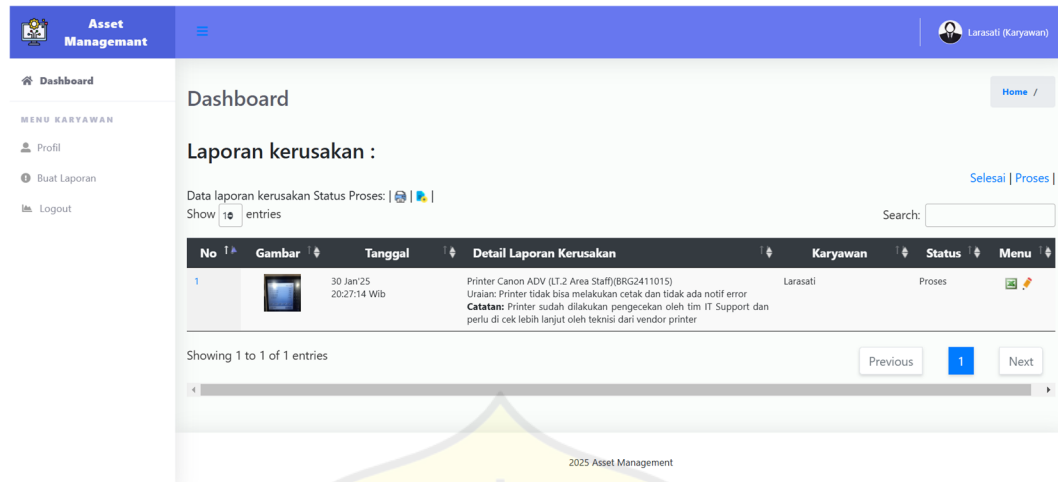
Asset Managemant

Larasati (Karyawan)

Dashboard

MENU KARYAWAN

Profil

Buat Laporan

Logout

Dashboard

Home /

Laporan kerusakan :

Selesai | Proses |

Data laporan kerusakan Status Proses: | | |

Show 10 entries

Search:

| No | Gambar | Tanggal | Detail Laporan Kerusakan | Karyawan | Status | Menu |
|---|---|---|---|---|---|---|
| 1 | | 30 Jan'25 20:27:14 Wib | Printer Canon ADV (LT.2 Area Staff)(BRG2411015) Uraian: Printer tidak bisa melakukan cetak dan tidak ada notif error **Catatan:** Printer sudah dilakukan pengecekan oleh tim IT Support dan perlu di cek lebih lanjut oleh teknisi dari vendor printer | Larasati | Proses | |

Showing 1 to 1 of 1 entries

Previous 1 Next

2025 Asset Management